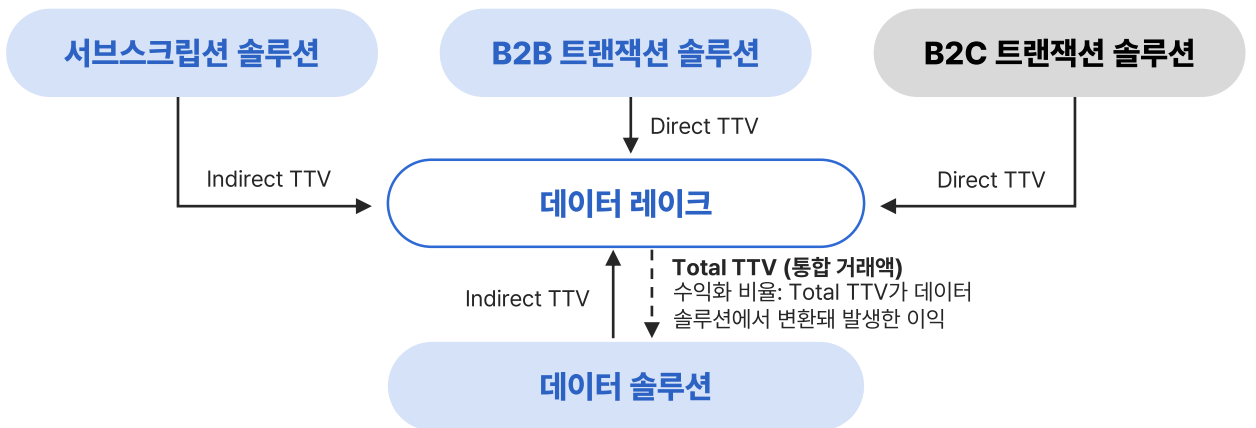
서브스크립션 솔루션

B2B 트랜잭션 솔루션

B2C 트랜잭션 솔루션

Direct TTV

Indirect TTV

Direct TTV

데이터 레이크

Indirect TTV

Total TTV (통합 거래액)
수익화 비율: Total TTV가 데이터 솔루션에서 변환돼 발생한 이익

데이터 솔루션